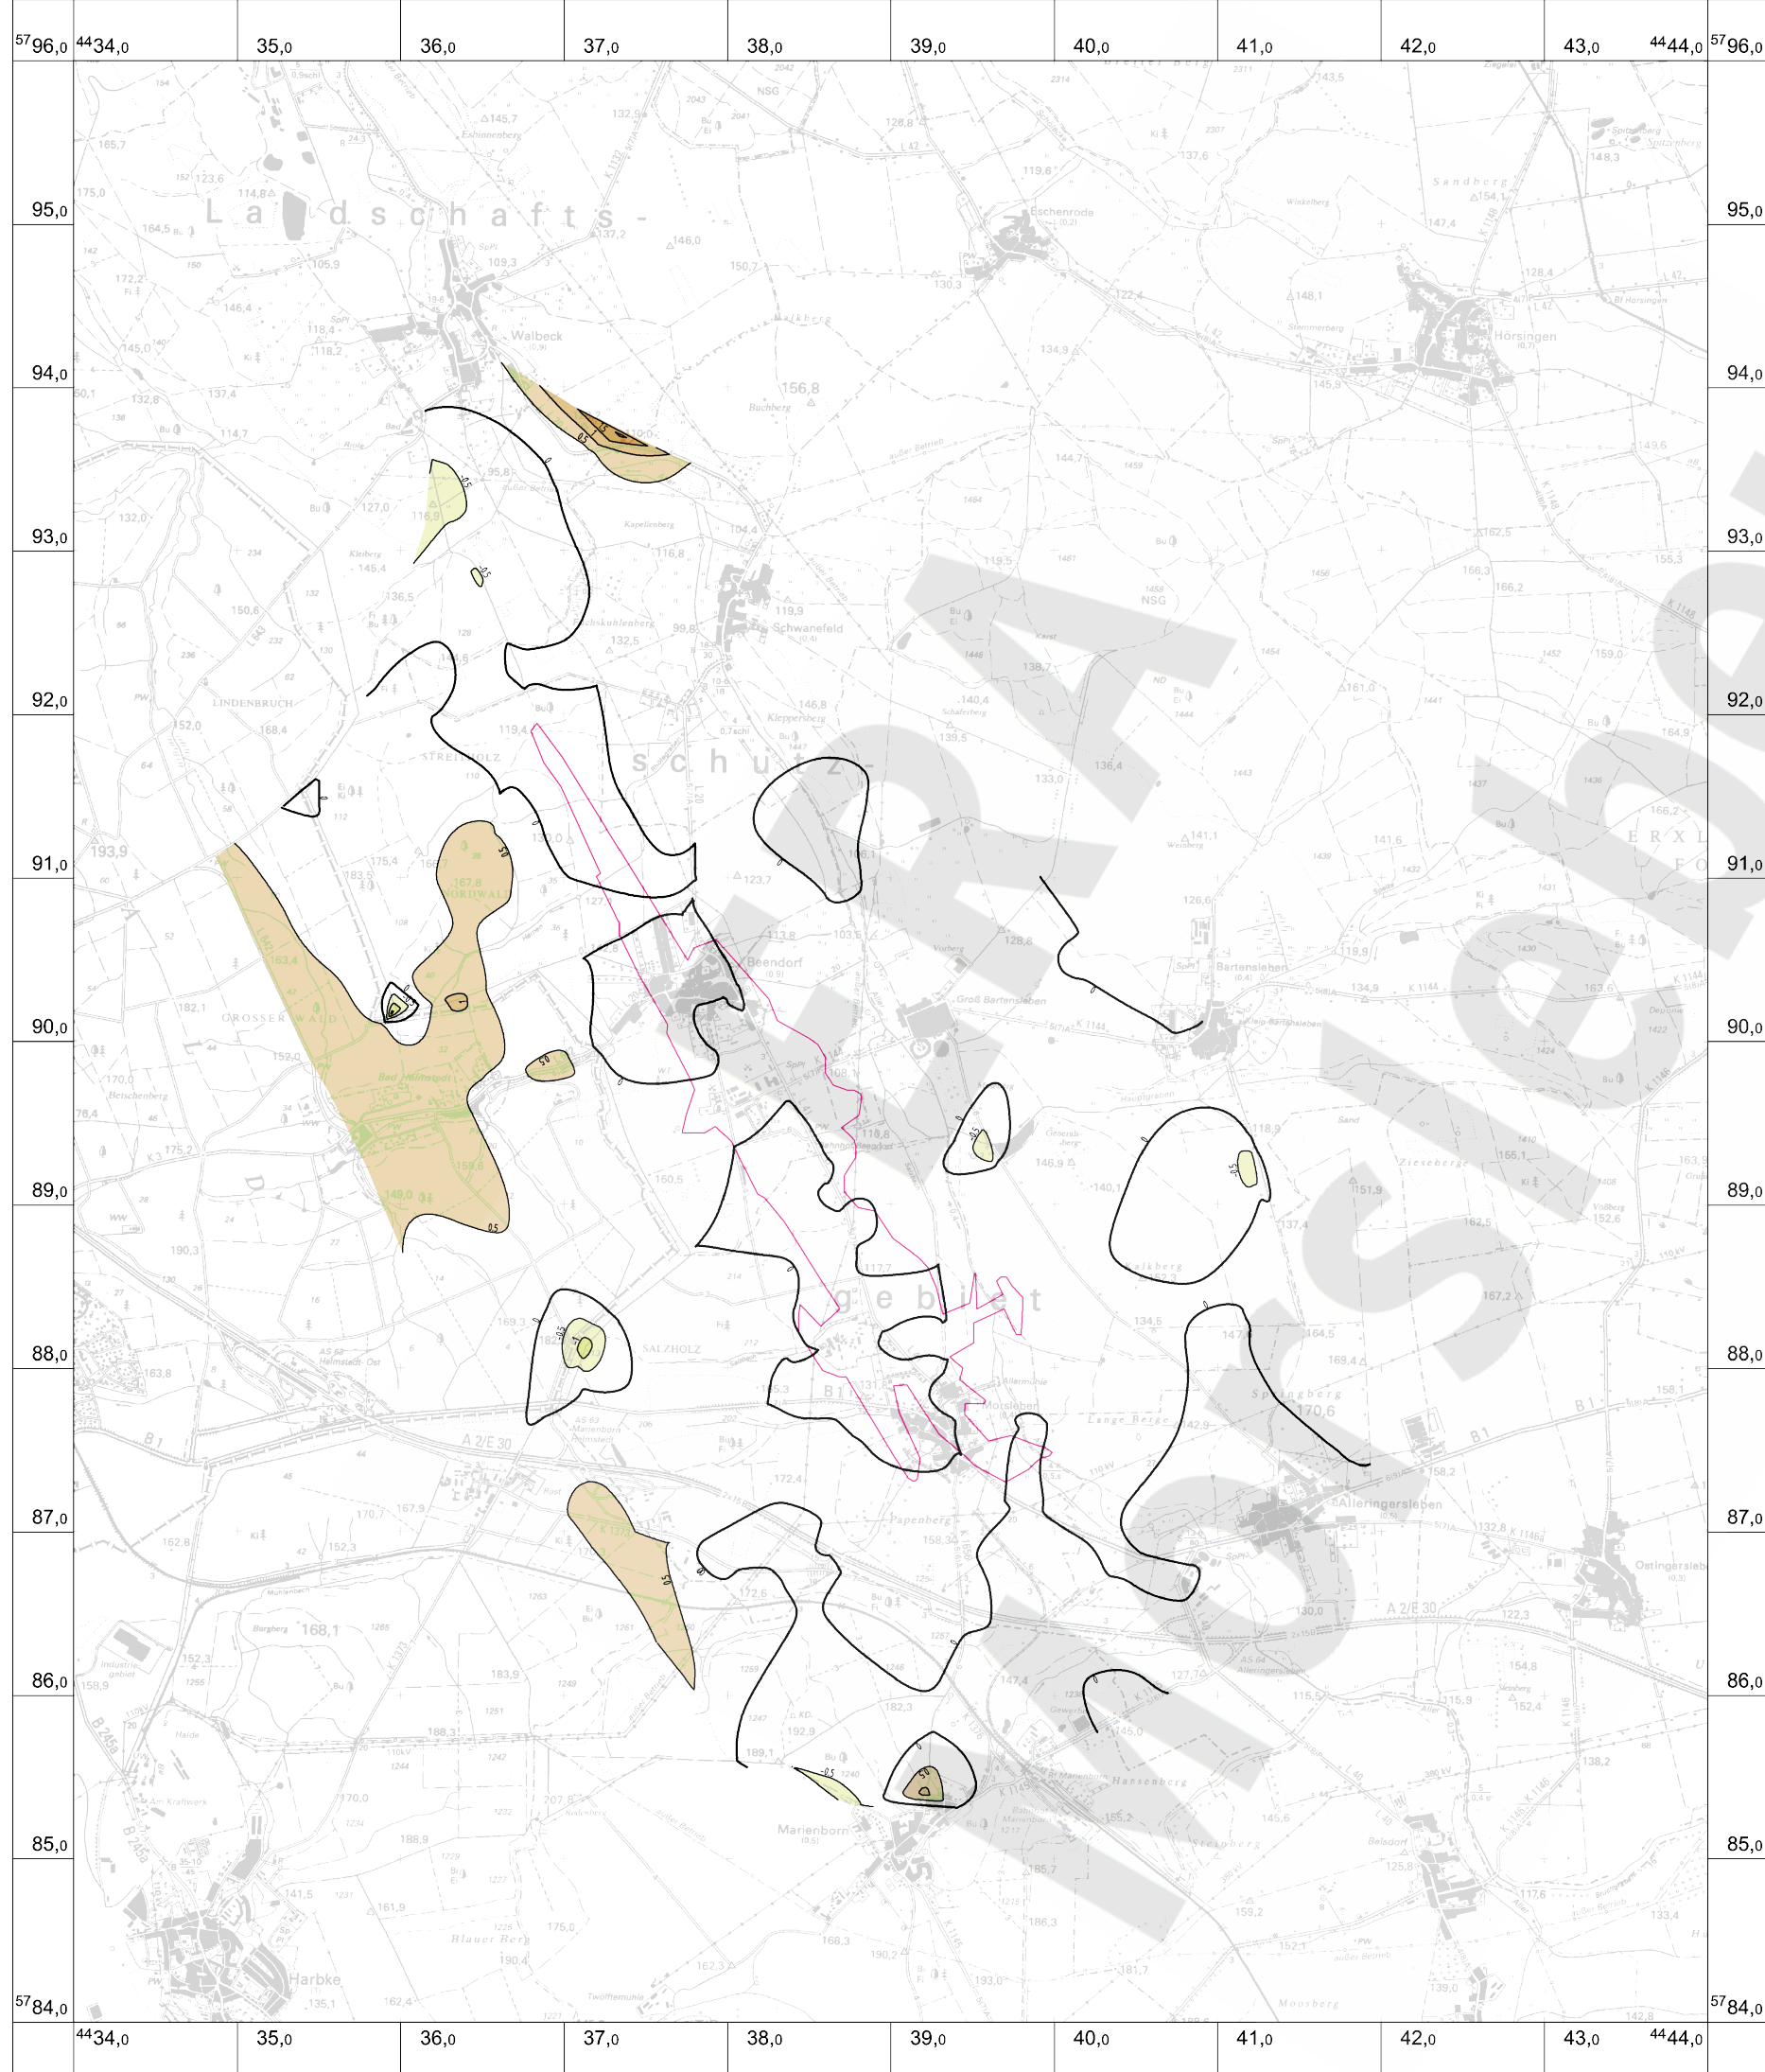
$^{57}96,0$ $^{44}34,0$ 35,0 36,0 37,0 38,0 39,0 40,0 41,0 42,0 43,0 $^{44}44,0$ $^{57}96,0$

95,0 94,0 93,0 92,0 91,0 90,0 89,0 88,0 87,0 86,0 85,0

Landschafts-
schutz-
gebiet

Walbeck
Eschenrode
Hörsingen
Schwanefeld
Beendorf
Groß Bartensleben
Bartensleben
Morsleben
Alleringersleben
Ostingersleben
Marienborn
Harbke
Belsdorf
LINDENBRUCH
STREITHOLZ
GROSSER WALD
NORDWALD
SALZHOLZ
Bad Helmstedt
NSG
A 2/E 30
B 1
B 245a

ERA Morsleben

$^{57}84,0$ $^{44}34,0$ 35,0 36,0 37,0 38,0 39,0 40,0 41,0 42,0 43,0 $^{44}44,0$ $^{57}84,0$